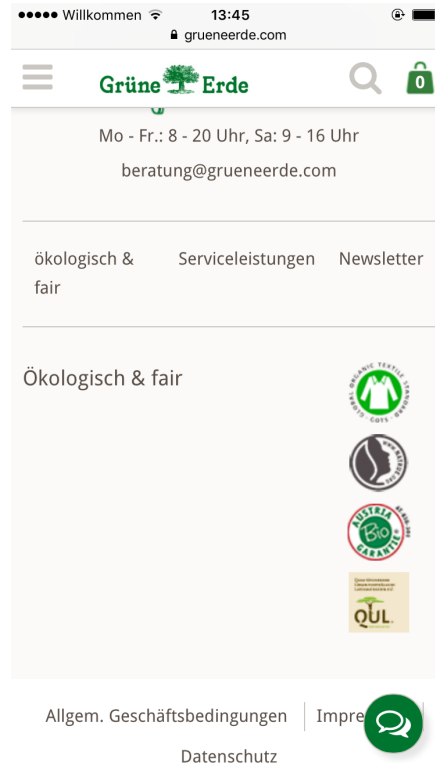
●●●●● Willkommen 13:45
grueneerde.com

Grüne Erde

0

Mo - Fr.: 8 - 20 Uhr, Sa: 9 - 16 Uhr

beratung@grueneerde.com

ökologisch & fair

Serviceleistungen

Newsletter

Ökologisch & fair

GLOBAL ORGANIC TEXTILE STANDARD GOTS

NATRUE

AUSTRIA Bio GARANTIE

QUL

Allgem. Geschäftsbedingungen | Impre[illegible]

Datenschutz